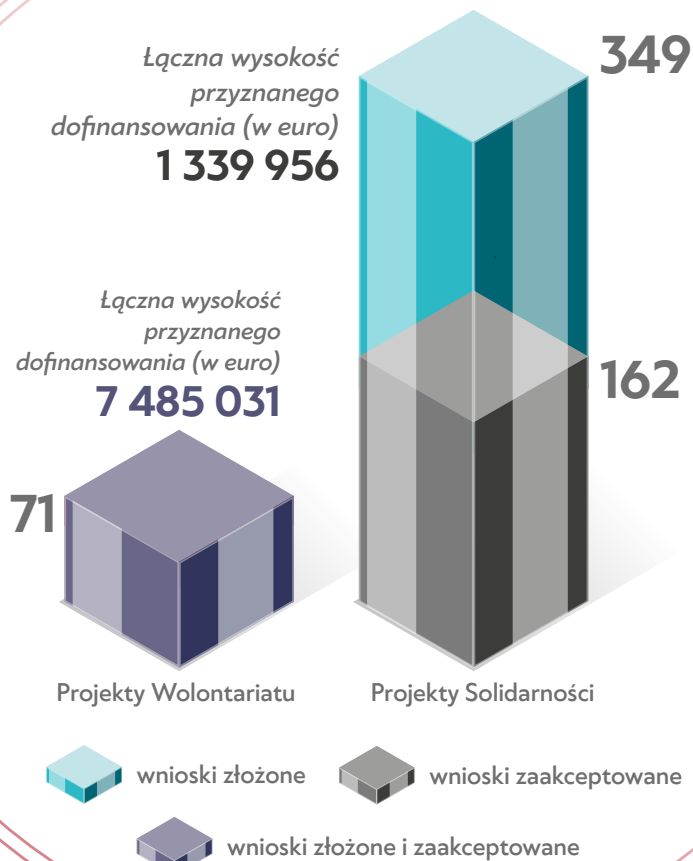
Łączna wysokość przyznanego dofinansowania (w euro)
1 339 956

349

Łączna wysokość przyznanego dofinansowania (w euro)
7 485 031

162

71

Projekty Wolontariatu

Projekty Solidarności

wnioski złożone

wnioski zaakceptowane

wnioski złożone i zaakceptowane